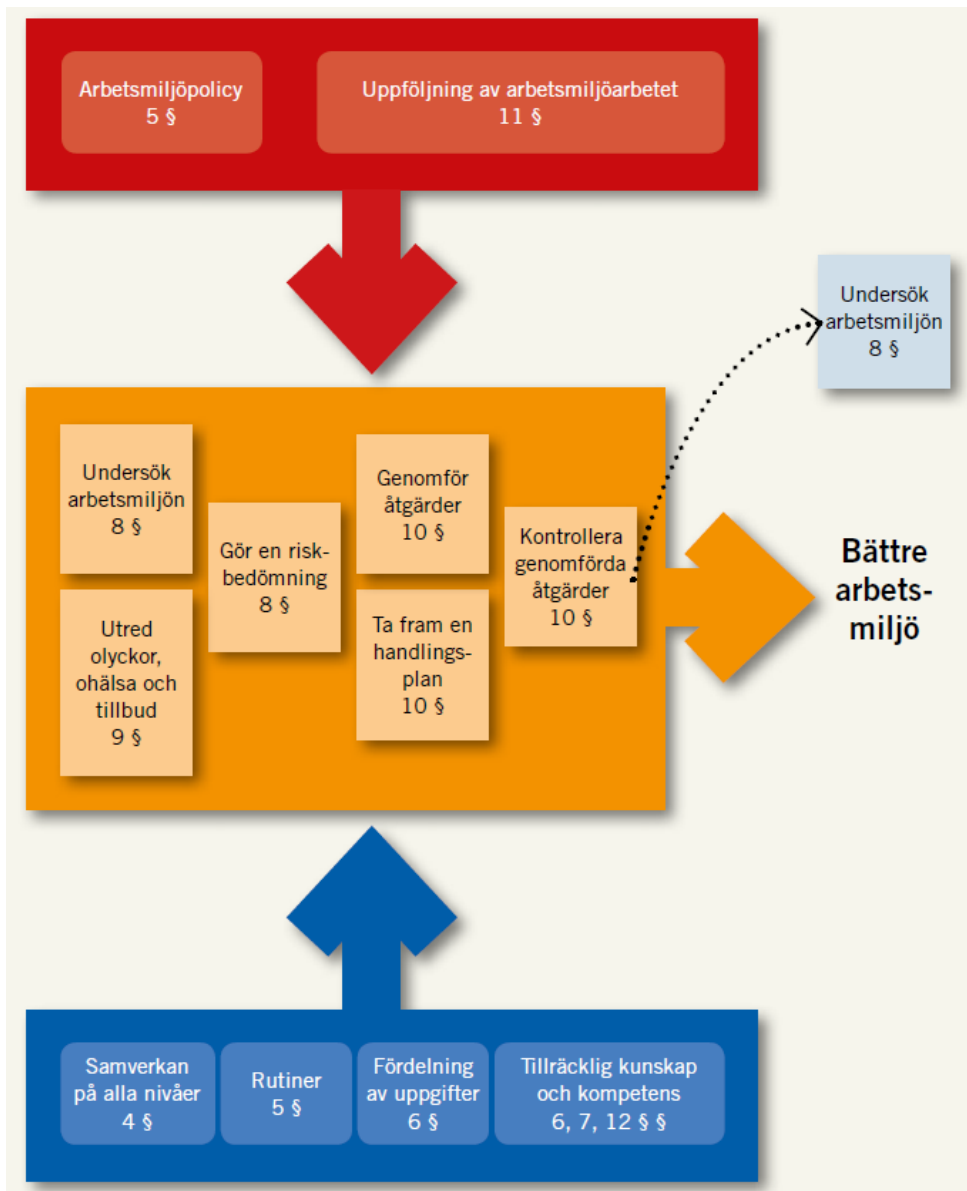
Arbetsmiljöpolicy
5 §

Uppföljning av arbetsmiljöarbetet
11 §

Undersök arbetsmiljön
8 §

Undersök arbetsmiljön
8 §

Utred olyckor, ohälsa och tillbud
9 §

Gör en riskbedömning
8 §

Genomför åtgärder
10 §

Ta fram en handlingsplan
10 §

Kontrollera genomförda åtgärder
10 §

Bättre arbetsmiljö

Samverkan på alla nivåer
4 §

Rutiner
5 §

Fördelning av uppgifter
6 §

Tillräcklig kunskap och kompetens
6, 7, 12 § §